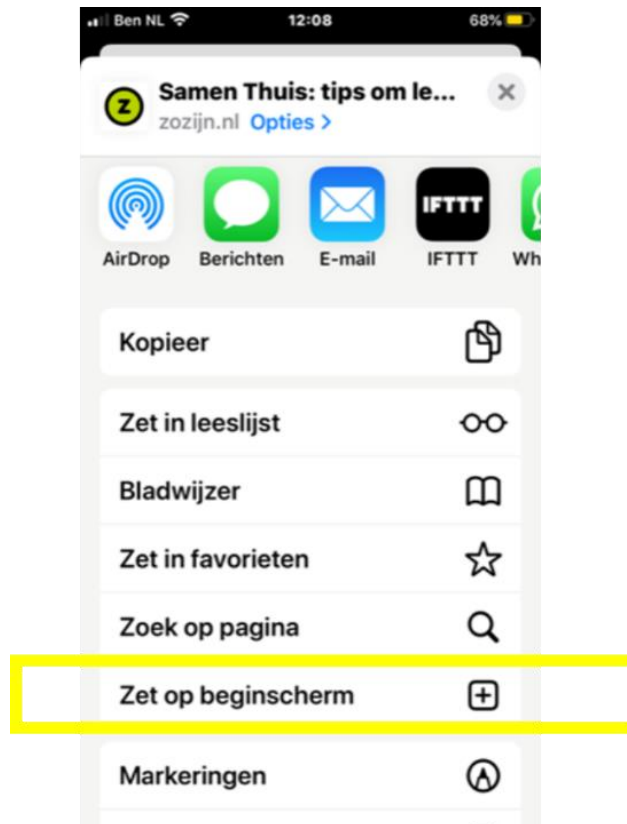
Ben NL 12:08 68%

Samen Thuis: tips om le...
zozijn.nl Opties >

IFTTT

AirDrop Berichten E-mail IFTTT Wh

Kopieer

Zet in leeslijst

Bladwijzer

Zet in favorieten

Zoek op pagina

Zet op beginscherm

Markeringen